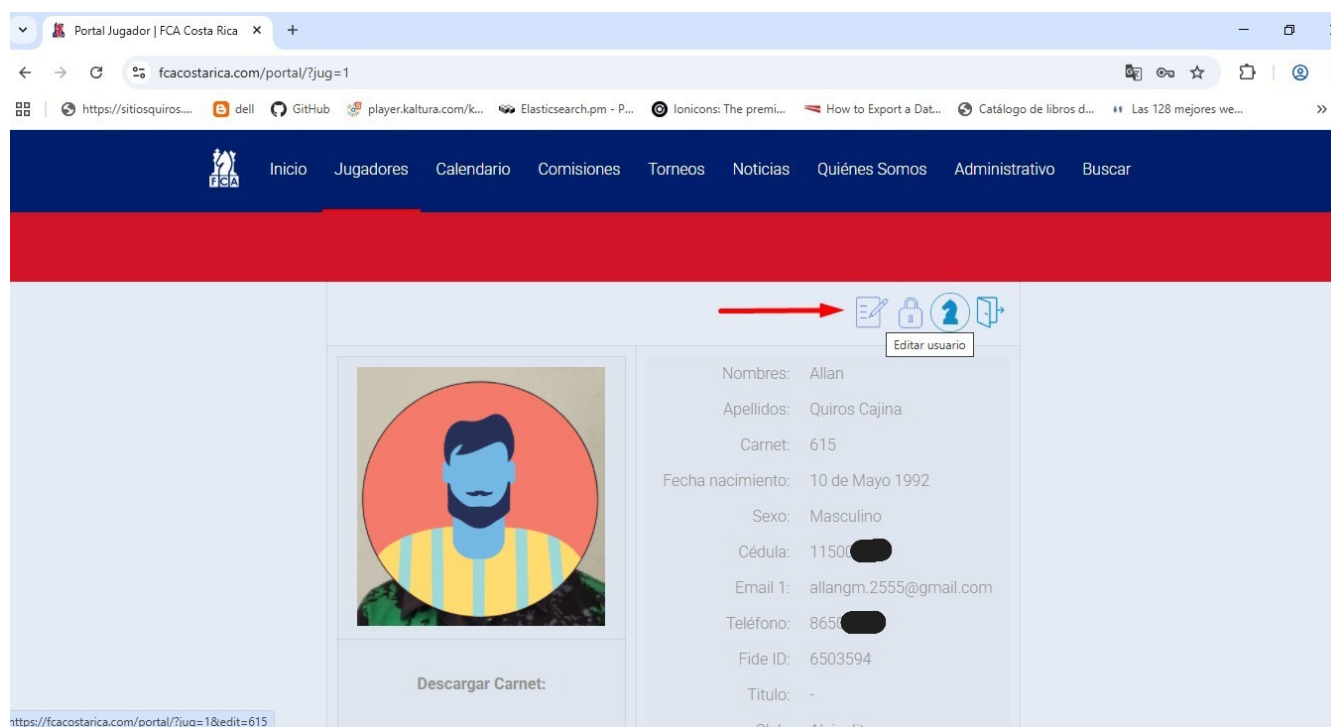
Portal Jugador | FCA Costa Rica ×  +

fcacostarica.com/portal/?jug=1

https://sitiosquiros....  dell  GitHub  player.kaltura.com/k...  Elasticsearch.pm - P...  Ionicons: The premi...  How to Export a Dat...  Catálogo de libros d...  Las 128 mejores we...  »

FCA  Inicio  Jugadores  Calendario  Comisiones  Torneos  Noticias  Quiénes Somos  Administrativo  Buscar

Editar usuario

Nombres: Allan
Apellidos: Quiros Cajina
Carnet: 615
Fecha nacimiento: 10 de Mayo 1992
Sexo: Masculino
Cédula: 11500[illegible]
Email 1: allangm.2555@gmail.com
Teléfono: 8650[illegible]
Fide ID: 6503594
Titulo: -
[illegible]

Descargar Carnet:

https://fcacostarica.com/portal/?jug=1&edit=615